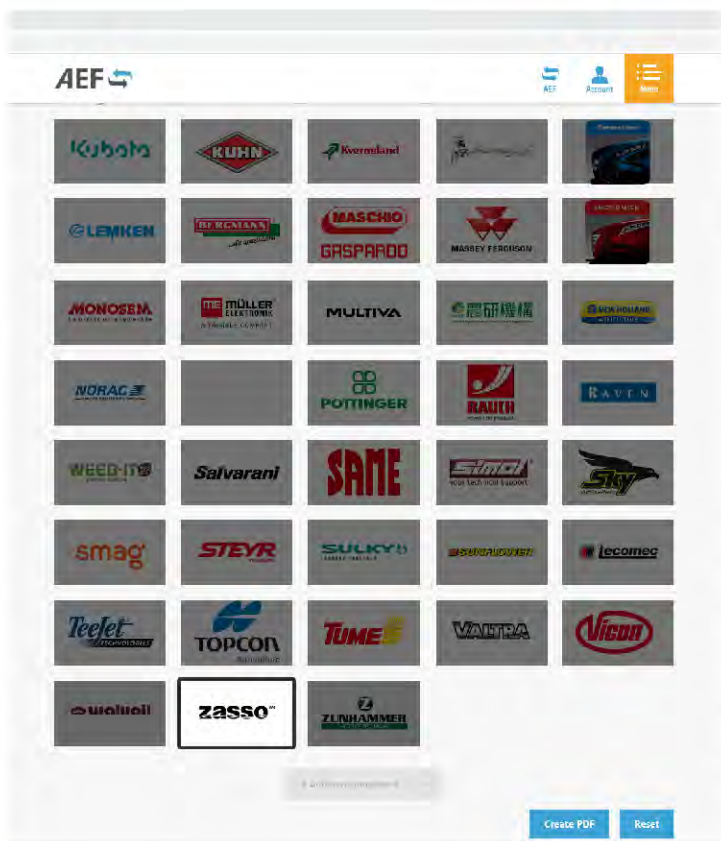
AEF

AEF
Account
Menu

Kubota
KUHN
Kverneland
LEMKEN
BERGMANN
MASCHIO GASPARDO
MASSEY FERGUSON
MONOSEM
MÜLLER ELEKTRONIK
MULTIVA
農研機構
NEW HOLLAND
NORAC
PÖTTINGER
RAUCH
RAVEN
WEED-IT
Salvarani
SAME
SIMA
Sky
smag
STEYR
SULKY
SUNFLOWER
tecomec
TeeJet
TOPCON
TUME
VALTRA
Vicon
walvoil
zasso
ZUNHAMMER

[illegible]

Create PDF
Reset